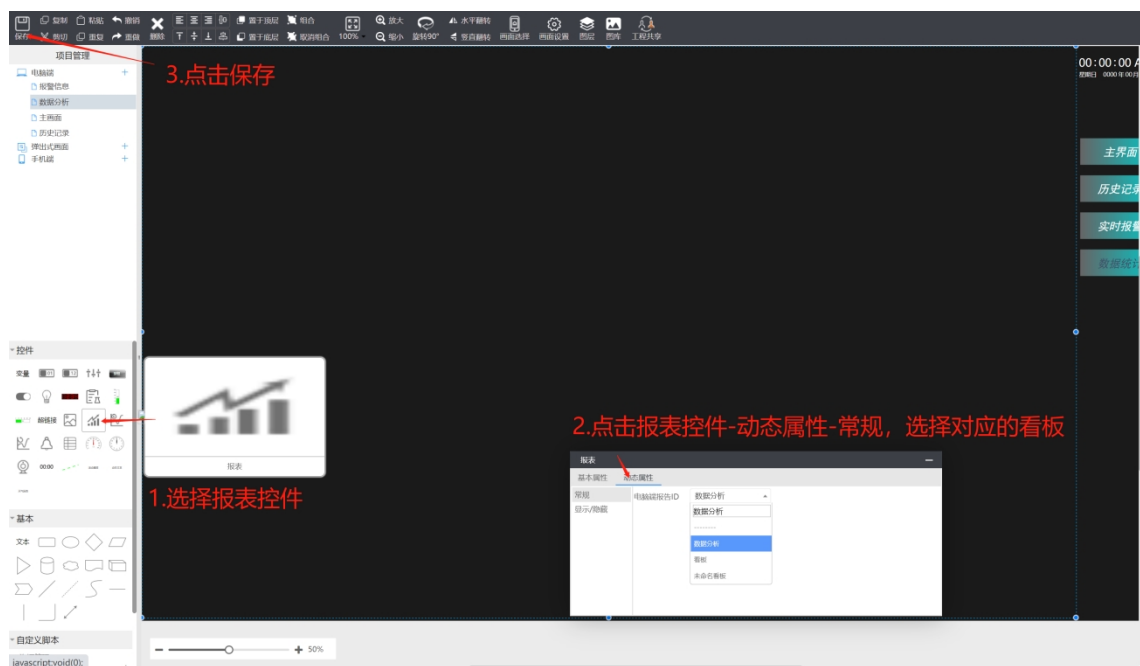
保存 复制 粘贴 撤销 剪切 重复 重做 删除 置于顶层 组合 置于底层 取消组合 100% 放大 缩小 旋转90° 水平翻转 垂直翻转 画面选择 画面设置 图层 图库 工程共享

项目管理
电脑端
报警信息
数据分析
主画面
历史记录
弹出式画面
手机端

3.点击保存

00:00:00
主界面
历史记录
实时报
数据统计

控件
变量
翻转
报表

2.点击报表控件-动态属性-常规，选择对应的看板

1.选择报表控件

基本
文本

自定义脚本
javascript:void(0);

报表
基本属性 动态属性
常规 电脑端报告ID 数据分析
显示/隐藏 数据分析
数据分析
看板
未命名看板

50%